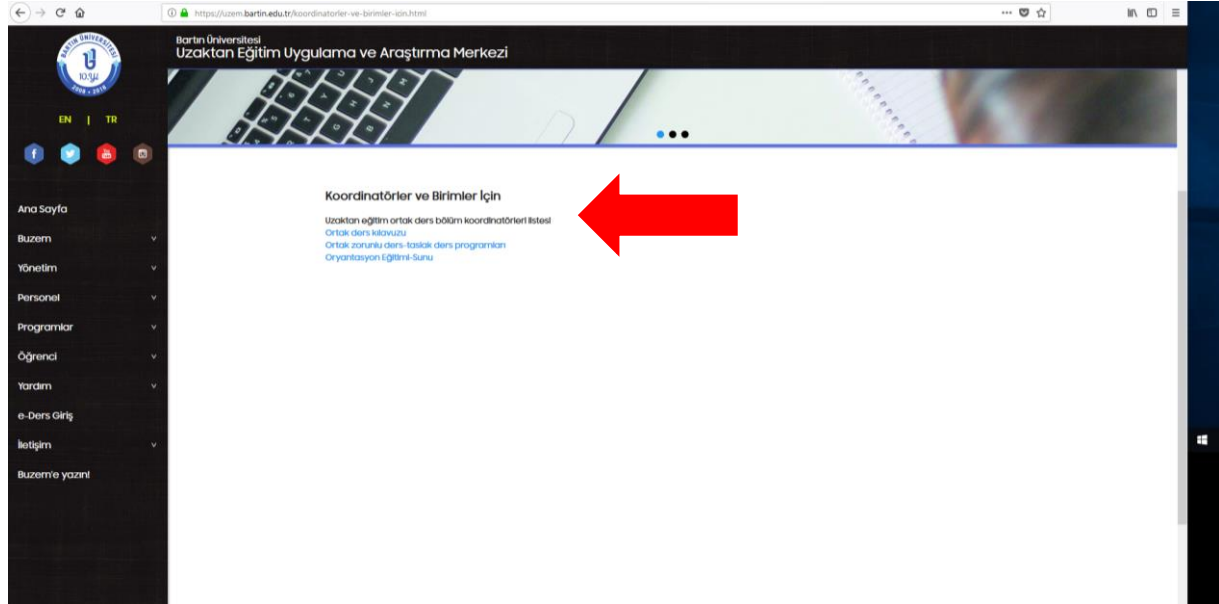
https://uzem.bartin.edu.tr/koordinatorler-ve-birimler-icin.html

Bartın Üniversitesi
Uzaktan Eğitim Uygulama ve Araştırma Merkezi

BARTIN ÜNİVERSİTESİ 10.yıl 2008 - 2018

EN | TR

Ana Sayfa
Buzem
Yönetim
Personel
Programlar
Öğrenci
Yardım
e-Ders Giriş
İletişim
Buzem'e yazın!

Koordinatörler ve Birimler İçin

Uzaktan eğitim ortak ders bölüm koordinatörleri listesi
Ortak ders kılavuzu
Ortak zorunlu ders-taslak ders programları
Oryantasyon Eğitimi-Sunu